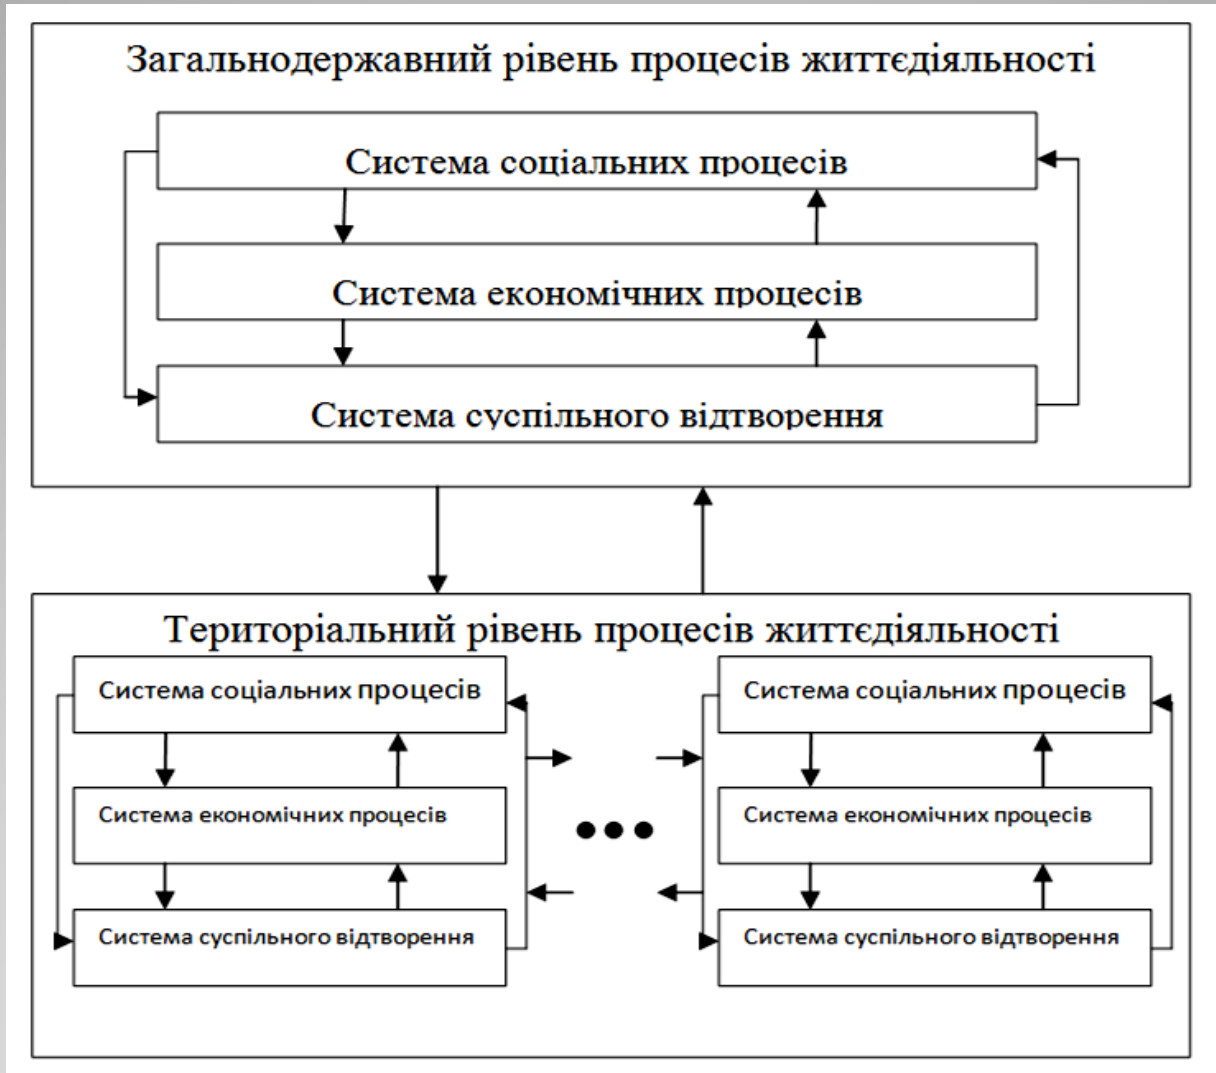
Загальнодержавний рівень процесів життєдіяльності

Система соціальних процесів

Система економічних процесів

Система суспільного відтворення

Територіальний рівень процесів життєдіяльності

Система соціальних процесів

Система економічних процесів

Система суспільного відтворення

Система соціальних процесів

Система економічних процесів

Система суспільного відтворення